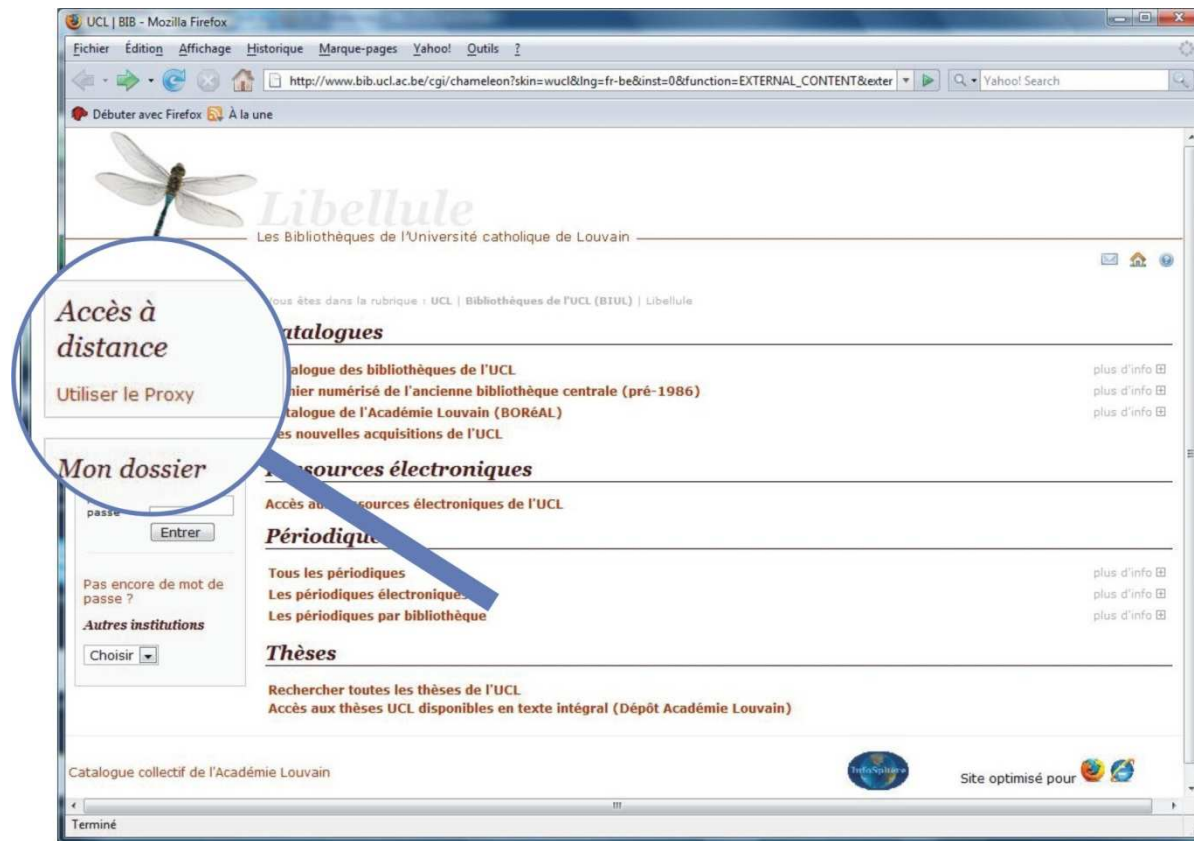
UCL | BIB - Mozilla Firefox

Fichier Édition Affichage Historique Marque-pages Yahoo! Outils ?

http://www.bib.ucl.ac.be/cgi/chameleon?skin=wucl&lng=fr-be&inst=0&function=EXTERNAL_CONTENT&exter

Yahoo! Search

Débuter avec Firefox À la une

Libellule

Les Bibliothèques de l'Université catholique de Louvain

Accès à distance

Utiliser le Proxy

Mon dossier

passe

Entrer

Pas encore de mot de passe ?

Autres institutions

Choisir

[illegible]ous êtes dans la rubrique : UCL | Bibliothèques de l'UCL (BIUL) | Libellule

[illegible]atalogues

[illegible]alogue des bibliothèques de l'UCL

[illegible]hier numérisé de l'ancienne bibliothèque centrale (pré-1986)

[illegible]atalogue de l'Académie Louvain (BORéAL)

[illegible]es nouvelles acquisitions de l'UCL

plus d'info

plus d'info

plus d'info

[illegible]ssources électroniques

Accès a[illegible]ssources électroniques de l'UCL

Périodique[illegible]

Tous les périodiques

Les périodiques électronique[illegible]

Les périodiques par bibliothèque

plus d'info

plus d'info

plus d'info

Thèses

Rechercher toutes les thèses de l'UCL

Accès aux thèses UCL disponibles en texte intégral (Dépôt Académie Louvain)

Catalogue collectif de l'Académie Louvain

InfoSphère

Site optimisé pour

Terminé